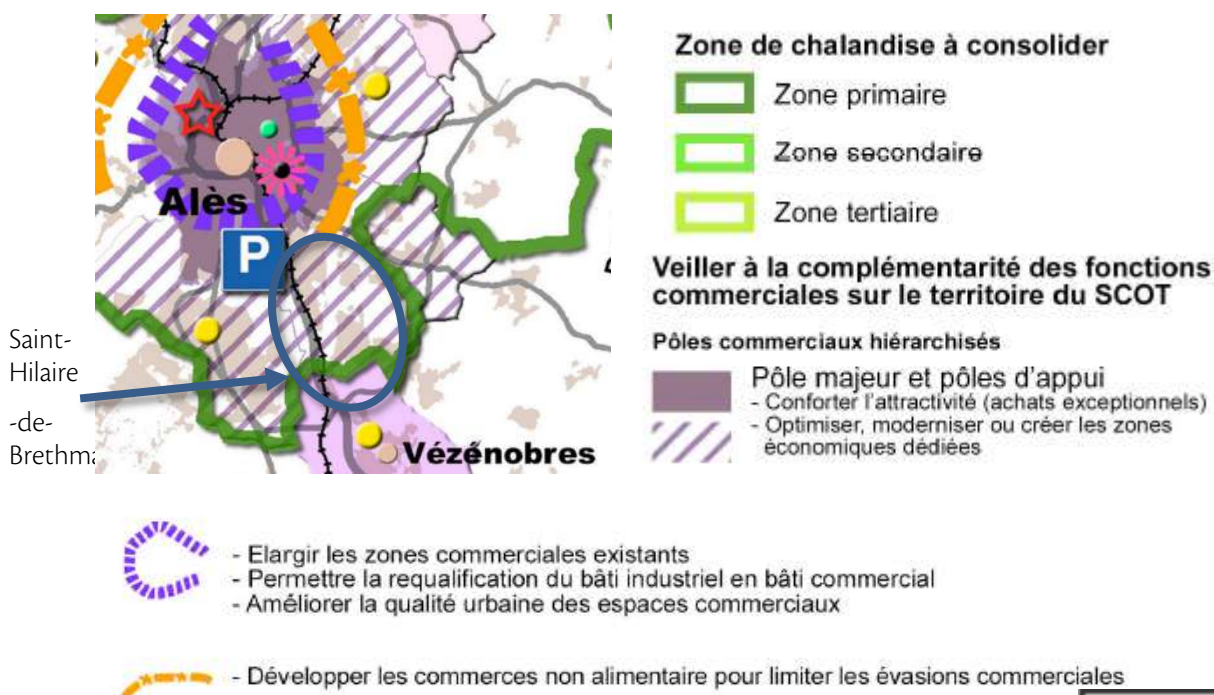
Alès

P

Vézénobres

Saint-Hilaire

-de-

Brethma

Zone de chalandise à consolider

Zone primaire

Zone secondaire

Zone tertiaire

Veiller à la complémentarité des fonctions commerciales sur le territoire du SCOT

Pôles commerciaux hiérarchisés

Pôle majeur et pôles d'appui
- Conforter l'attractivité (achats exceptionnels)
- Optimiser, moderniser ou créer les zones économiques dédiées

- Elargir les zones commerciales existants
- Permettre la requalification du bâti industriel en bâti commercial
- Améliorer la qualité urbaine des espaces commerciaux

- Développer les commerces non alimentaire pour limiter les évasions commerciales